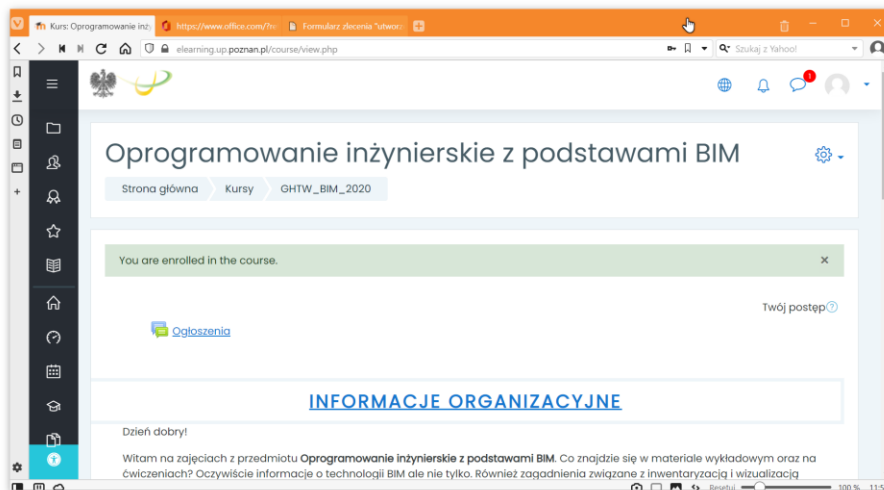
Kurs: Oprogramowanie inży
https://www.office.com/?a
Formularz zlecenia "utworz

elearning.up.poznan.pl/course/view.php

Szukaj z Yahoo!

1

Oprogramowanie inżynierskie z podstawami BIM

Strona główna
Kursy
GHTW_BIM_2020

You are enrolled in the course.

×

Twój postęp

Ogłoszenia

INFORMACJE ORGANIZACYJNE

Dzień dobry!

Witam na zajęciach z przedmiotu Oprogramowanie inżynierskie z podstawami BIM. Co znajdzie się w materiale wykładowym oraz na ćwiczeniach? Oczywiście informacje o technologii BIM ale nie tylko. Również zagadnienia związane z inwentaryzacją i wizualizacją

Resetuj
100 %
11:5